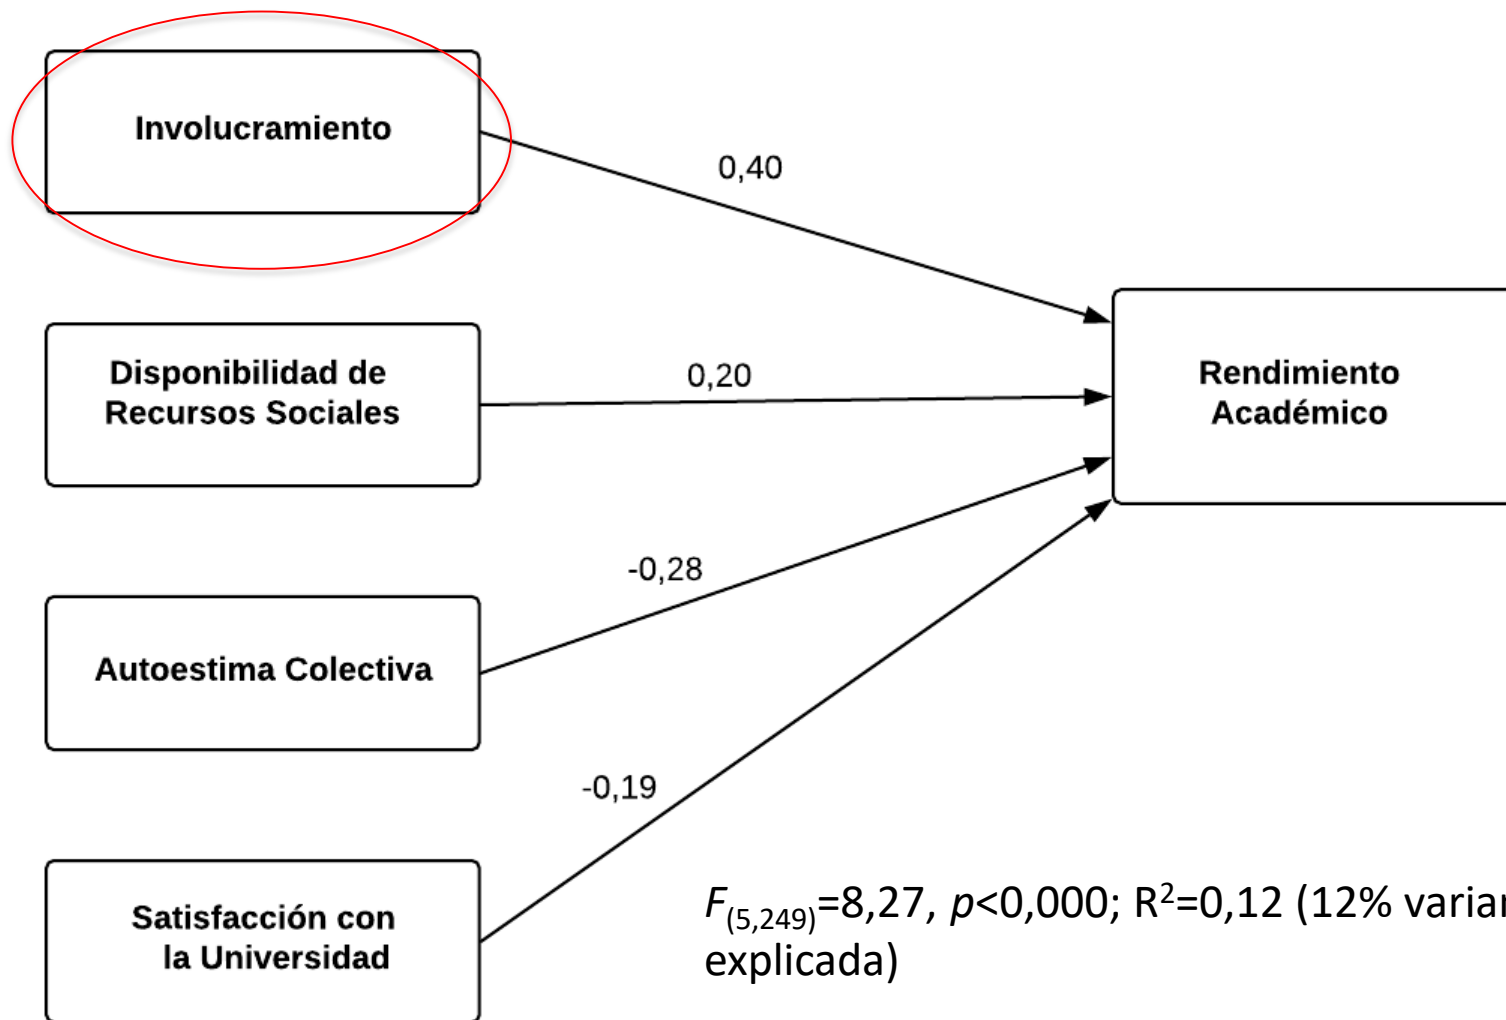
Involucramiento

0,40

Disponibilidad de Recursos Sociales

0,20

Rendimiento Académico

-0,28

Autoestima Colectiva

-0,19

Satisfacción con la Universidad

$F_{(5,249)}$=8,27, $p$<0,000; R$^2$=0,12 (12% varia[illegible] explicada)